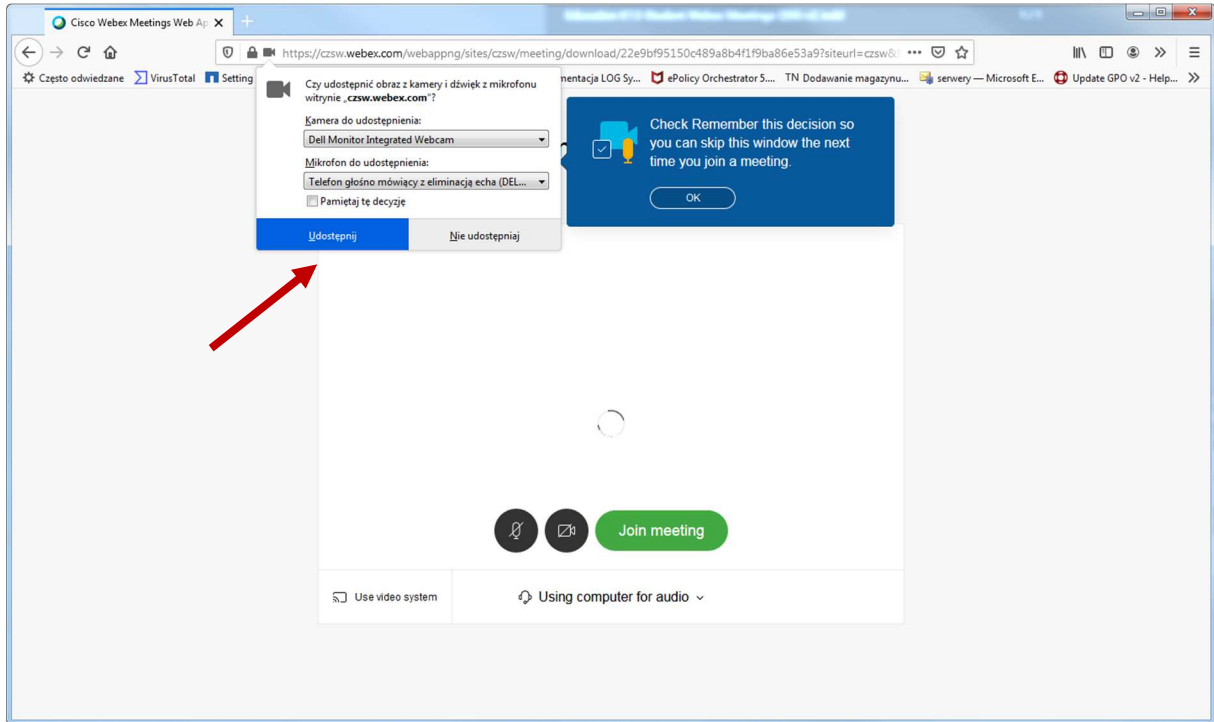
Cisco Webex Meetings Web Ap ×

https://czsw.webex.com/webappng/sites/czsw/meeting/download/22e9bf95150c489a8b4f1f9ba86e53a9?siteurl=czsw&

Często odwiedzane | VirusTotal | Setting | mentacja LOG Sy... | ePolicy Orchestrator 5.... | TN Dodawanie magazynu... | serwery — Microsoft E... | Update GPO v2 - Help...

Czy udostępnić obraz z kamery i dźwięk z mikrofonu witrynie „czsw.webex.com"?

Kamera do udostępnienia:

Dell Monitor Integrated Webcam

Mikrofon do udostępnienia:

Telefon głośno mówiący z eliminacją echa (DEL...

Pamiętaj tę decyzję

Udostępnij

Nie udostępniaj

Check Remember this decision so you can skip this window the next time you join a meeting.

OK

Join meeting

Use video system

Using computer for audio